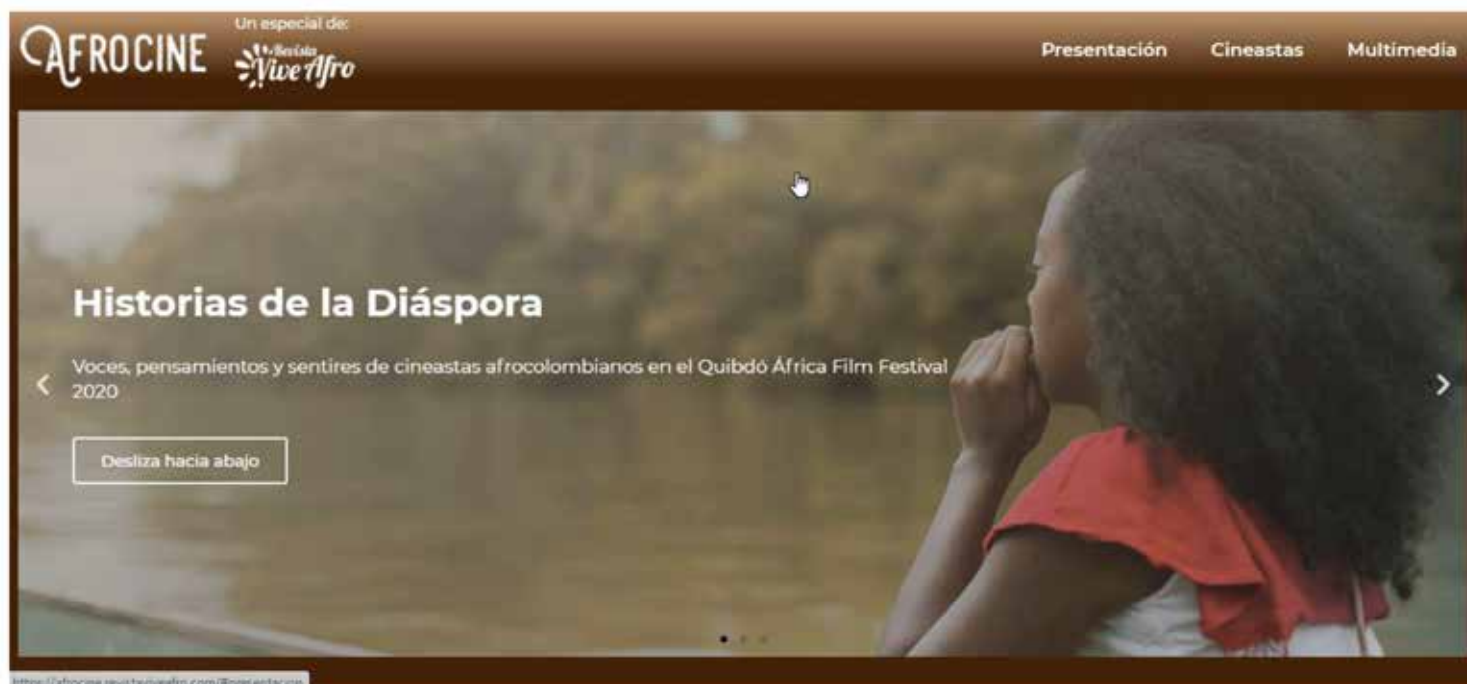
AFROCINE

Un especial de:

Revista Vive Afro

Presentación Cineastas Multimedia

Historias de la Diáspora

Voces, pensamientos y sentires de cineastas afrocolombianos en el Quibdó África Film Festival 2020

Desliza hacia abajo

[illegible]